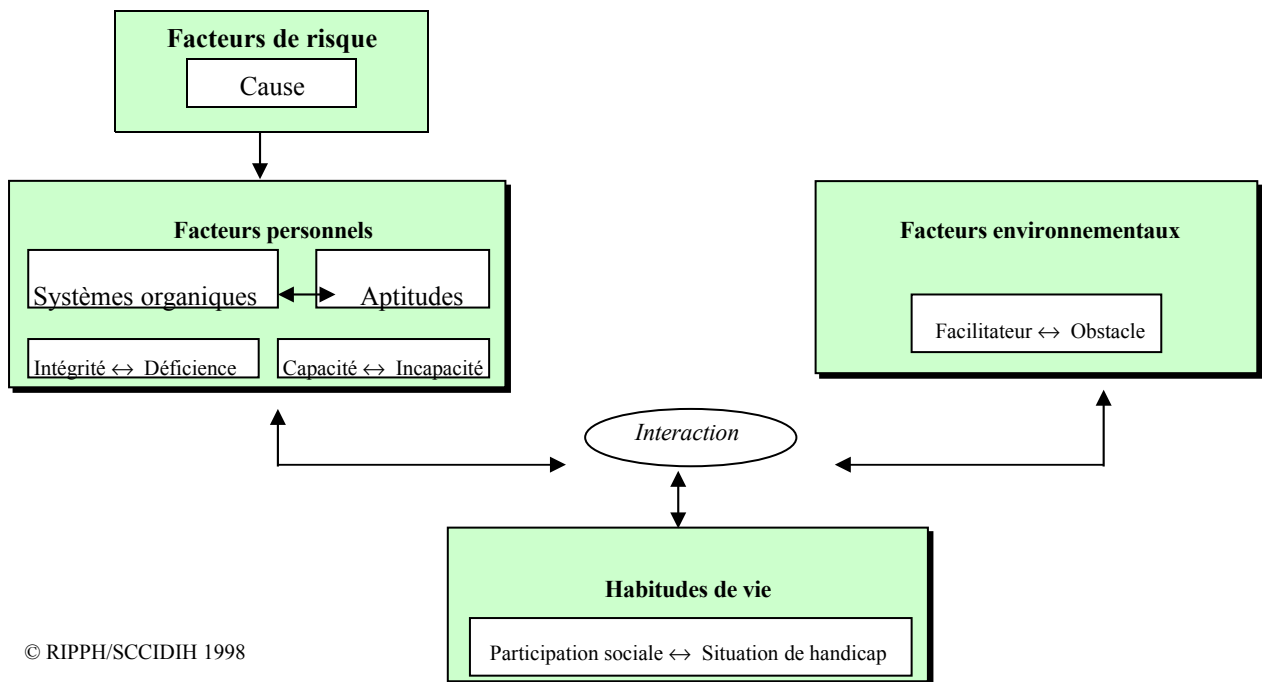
**Facteurs de risque**

Cause

**Facteurs personnels**

Systèmes organiques

Aptitudes

Intégrité $\leftrightarrow$ Déficience

Capacité $\leftrightarrow$ Incapacité

**Facteurs environnementaux**

Facilitateur $\leftrightarrow$ Obstacle

*Interaction*

**Habitudes de vie**

Participation sociale $\leftrightarrow$ Situation de handicap

© RIPPH/SCCIDIH 1998